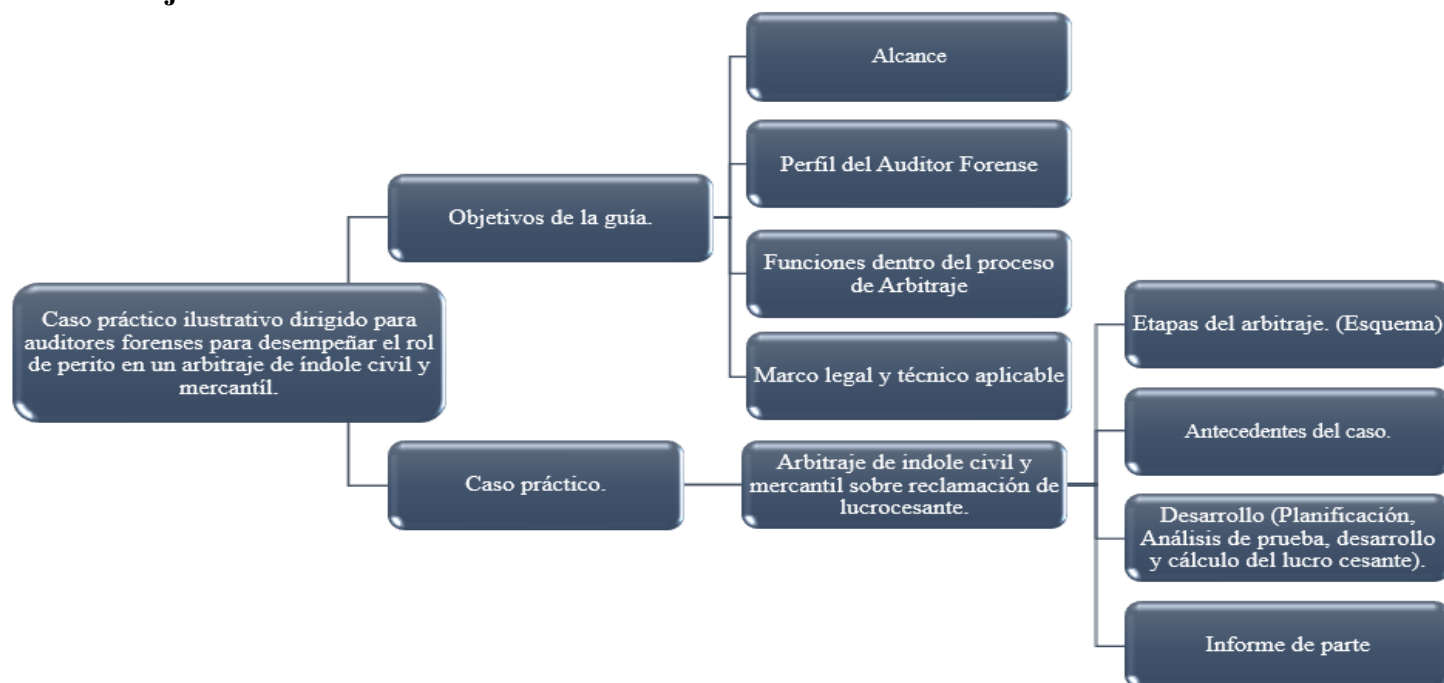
Caso práctico ilustrativo dirigido para auditores forenses para desempeñar el rol de perito en un arbitraje de índole civil y mercantíl.

Objetivos de la guía.

Alcance

Perfil del Auditor Forense

Funciones dentro del proceso de Arbitraje

Marco legal y técnico aplicable

Caso práctico.

Arbitraje de indole civil y mercantil sobre reclamación de lucrocesante.

Etapas del arbitraje. (Esquema)

Antecedentes del caso.

Desarrollo (Planificación, Análisis de prueba, desarrollo y cálculo del lucro cesante).

Informe de parte